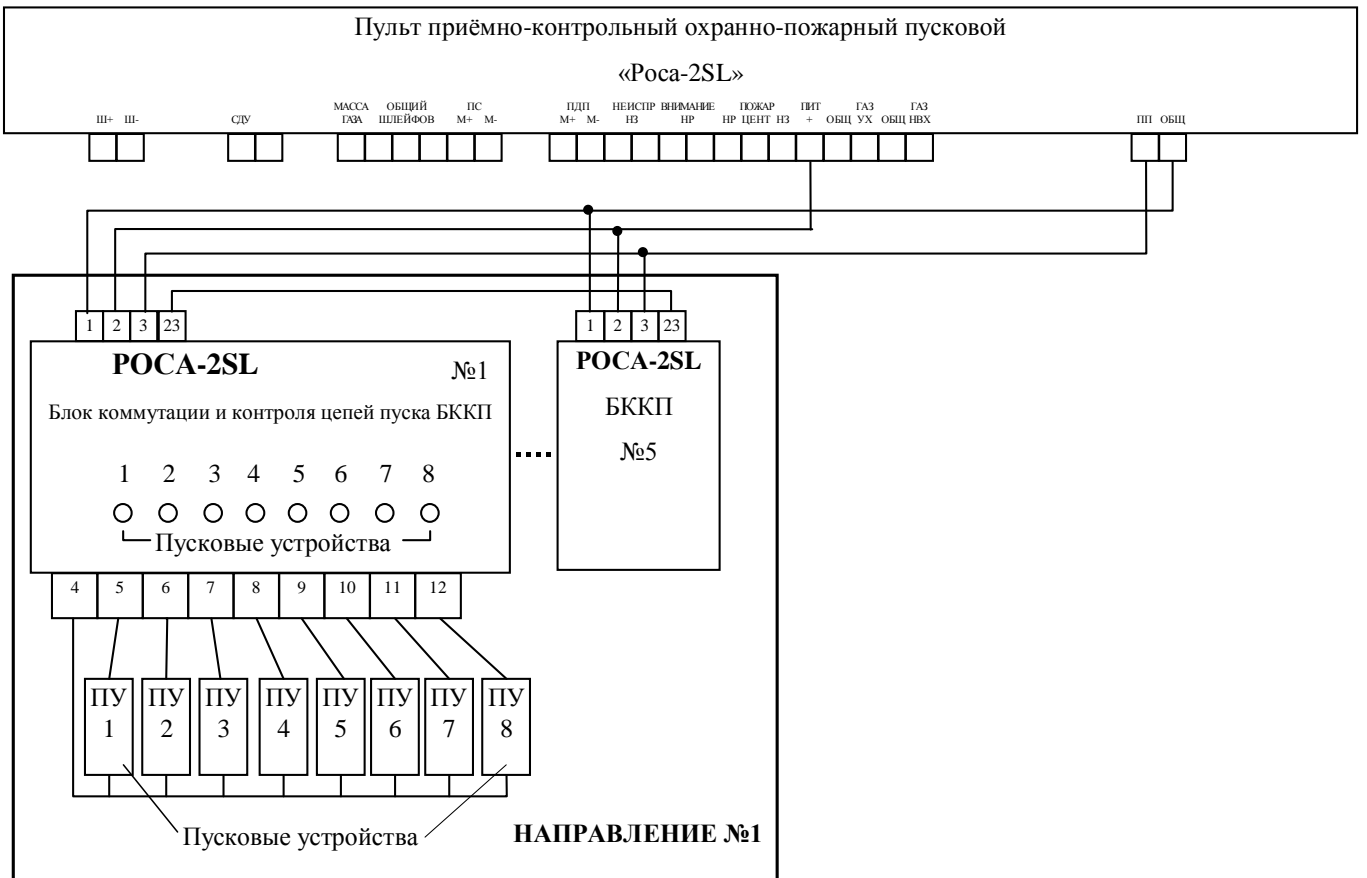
Пульт приёмно-контрольный охранно-пожарный пусковой

«Роса-2SL»

Ш+ Ш-

СДУ

МАССА ГАЗА

ОБЩИЙ ШЛЕЙФОВ

ПС М+ М-

ПДП М+ М-

НЕИСПР НЗ

ВНИМАНИЕ НР

ПОЖАР НР ЦЕНТ НЗ

ПИТ + ОБЩ

ГАЗ УХ ОБЩ

ГАЗ НВХ

ПП ОБЩ

1 2 3 23

РОСА-2SL

№1

Блок коммутации и контроля цепей пуска БККП

1 2 3 4 5 6 7 8

Пусковые устройства

4 5 6 7 8 9 10 11 12

ПУ 1

ПУ 2

ПУ 3

ПУ 4

ПУ 5

ПУ 6

ПУ 7

ПУ 8

Пусковые устройства

1 2 3 23

РОСА-2SL

БККП

№5

НАПРАВЛЕНИЕ №1